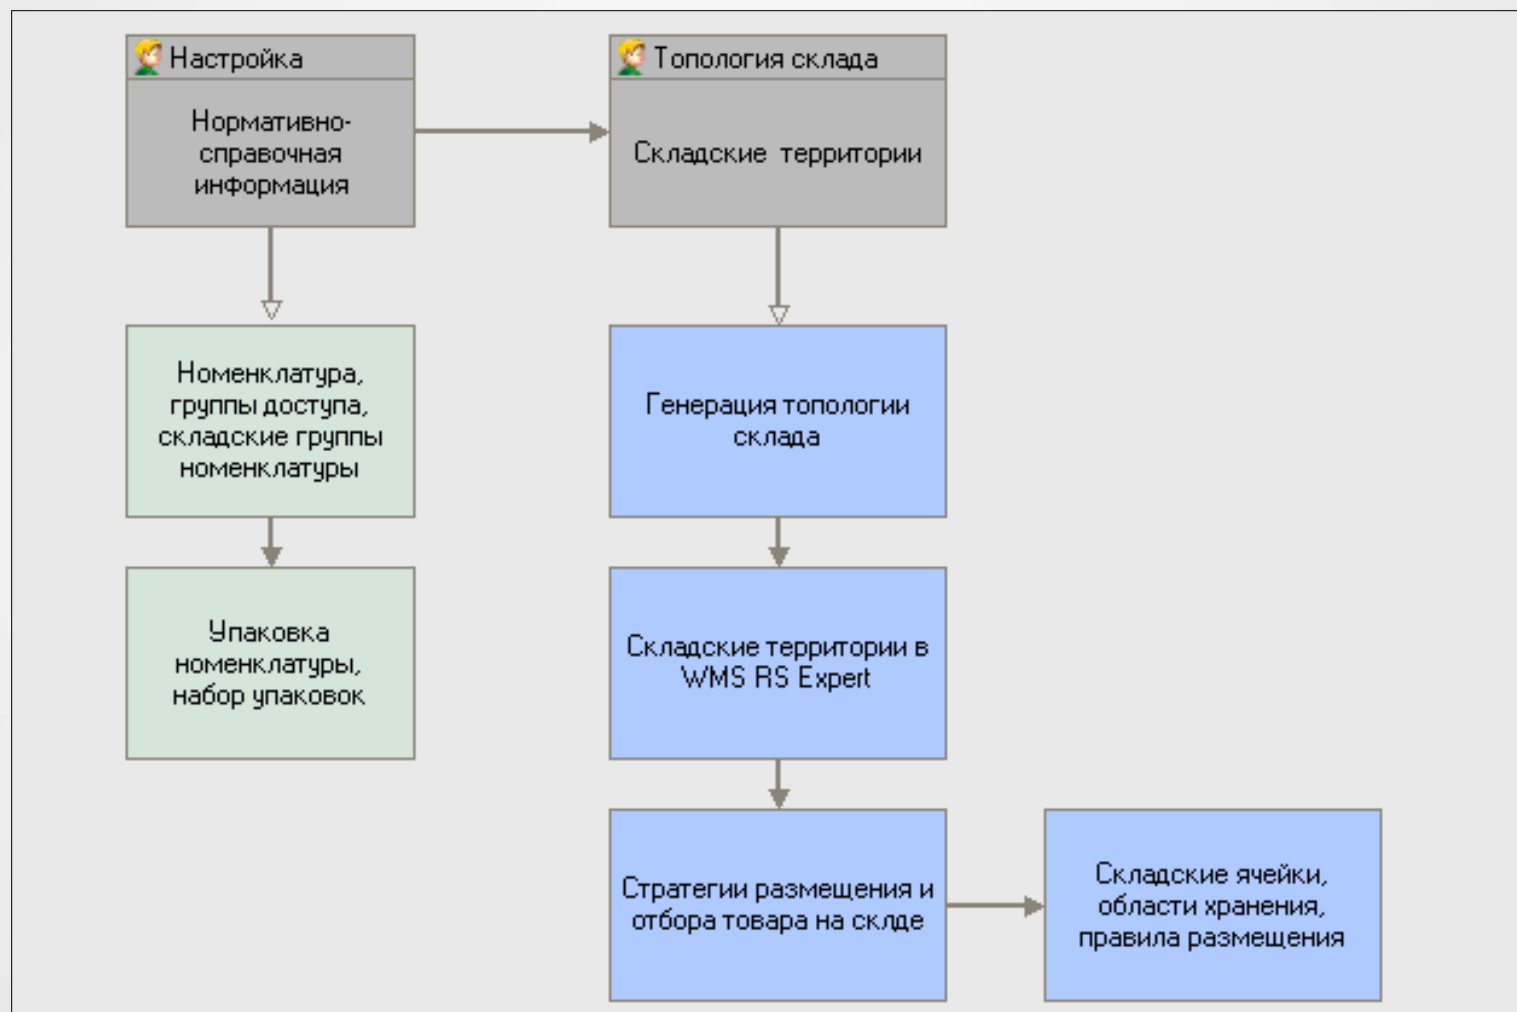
Настройка

Нормативно-справочная информация

Топология склада

Складские территории

Номенклатура, группы доступа, складские группы номенклатуры

Упаковка номенклатуры, набор упаковок

Генерация топологии склада

Складские территории в WMS RS Expert

Стратегии размещения и отбора товара на склде

Складские ячейки, области хранения, правила размещения